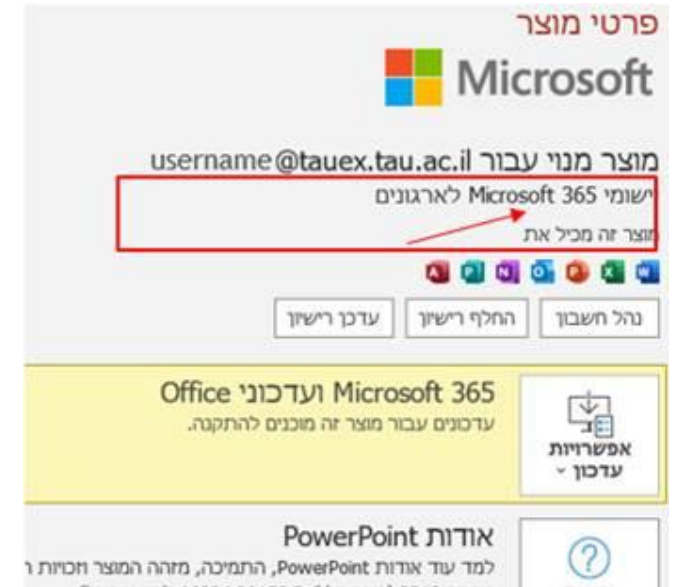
פרטי מוצר

Microsoft

מוצר מנוי עבור username@tauex.tau.ac.il

ישומי Microsoft 365 לארגונים

מוצר זה מכיל את

נהל חשבון | החלף רישיון | עדכן רישיון

Microsoft 365 ועדכוני Office

עדכונים עבור מוצר זה מוכנים להתקנה.

אפשרויות עדכון

אודות PowerPoint

למד עוד אודות PowerPoint, התמיכה, מזהה המוצר וזכויות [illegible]